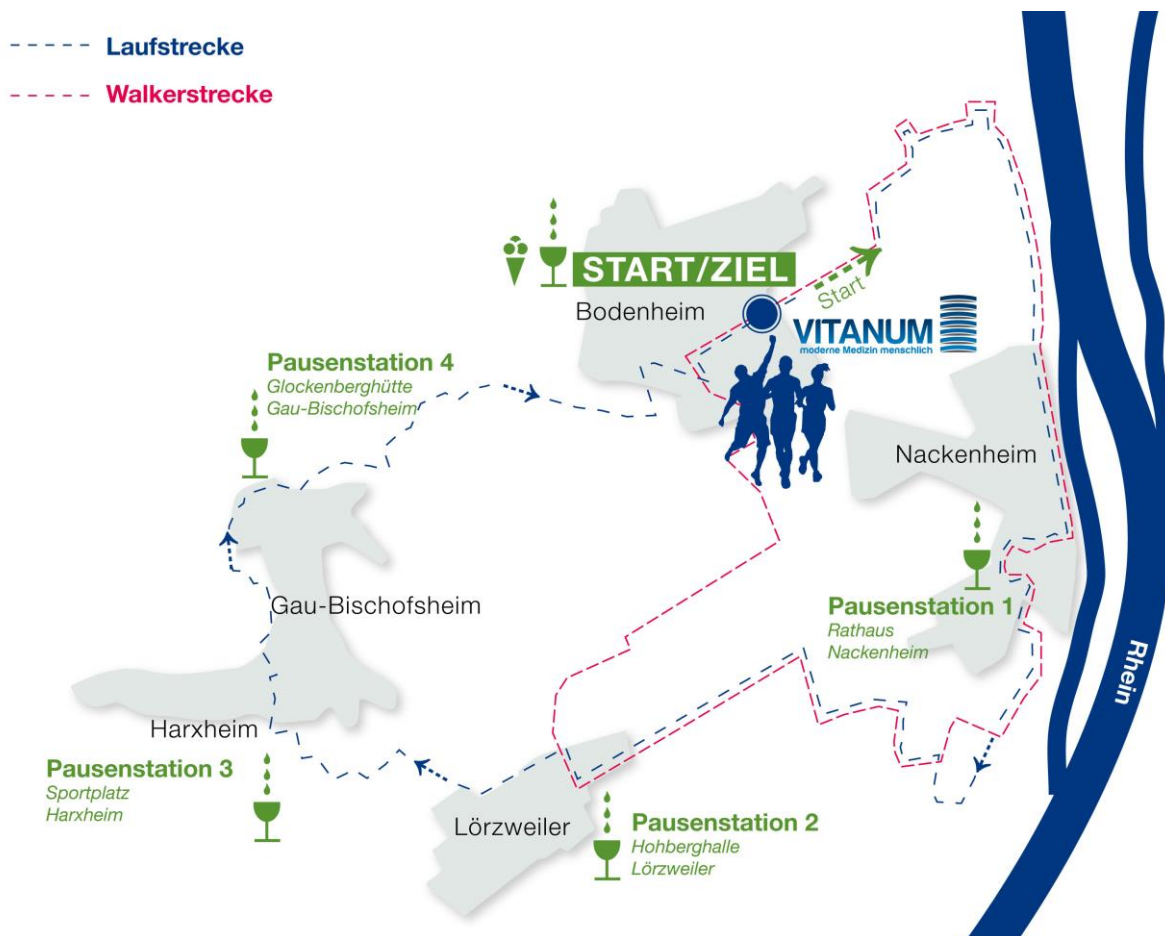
Laufstrecke
Walkerstrecke

START/ZIEL
Start
Bodenheim
VITANUM
moderne Medizin menschlich

Pausenstation 4
Glockenberghütte
Gau-Bischofsheim

Nackenheim

Gau-Bischofsheim

Pausenstation 1
Rathaus
Nackenheim

Rhein

Harxheim

Pausenstation 3
Sportplatz
Harxheim

Lörzweiler

Pausenstation 2
Hohberghalle
Lörzweiler